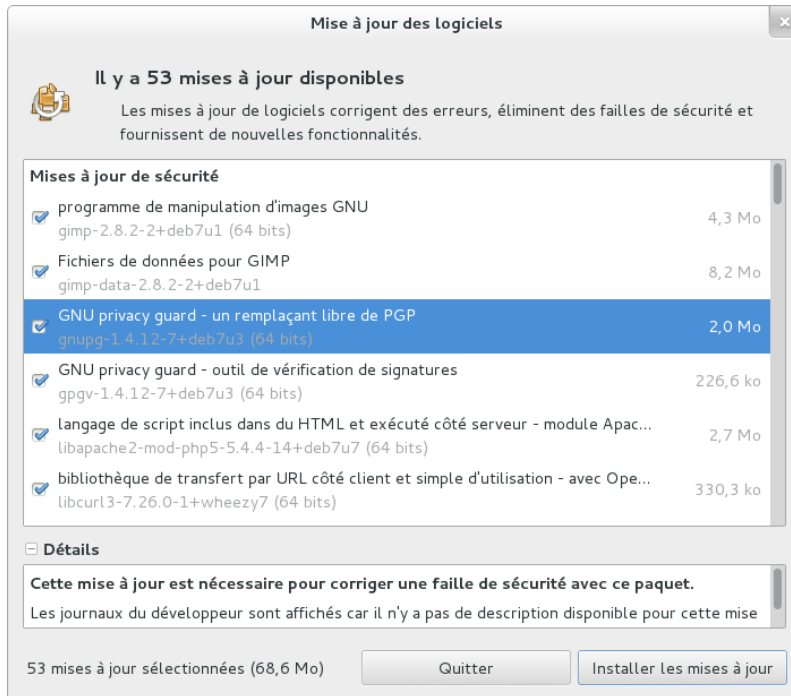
Mise à jour des logiciels

Il y a 53 mises à jour disponibles

Les mises à jour de logiciels corrigent des erreurs, éliminent des failles de sécurité et fournissent de nouvelles fonctionnalités.

Mises à jour de sécurité

programme de manipulation d'images GNU
gimp-2.8.2-2+deb7u1 (64 bits) 4,3 Mo

Fichiers de données pour GIMP
gimp-data-2.8.2-2+deb7u1 8,2 Mo

GNU privacy guard - un remplaçant libre de PGP
gnupg-1.4.12-7+deb7u3 (64 bits) 2,0 Mo

GNU privacy guard - outil de vérification de signatures
gpgv-1.4.12-7+deb7u3 (64 bits) 226,6 ko

langage de script inclus dans du HTML et exécuté côté serveur - module Apac...
libapache2-mod-php5-5.4.4-14+deb7u7 (64 bits) 2,7 Mo

bibliothèque de transfert par URL côté client et simple d'utilisation - avec Ope...
libcurl3-7.26.0-1+wheezy7 (64 bits) 330,3 ko

Détails

Cette mise à jour est nécessaire pour corriger une faille de sécurité avec ce paquet.

Les journaux du développeur sont affichés car il n'y a pas de description disponible pour cette mise

53 mises à jour sélectionnées (68,6 Mo)

Quitter

Installer les mises à jour